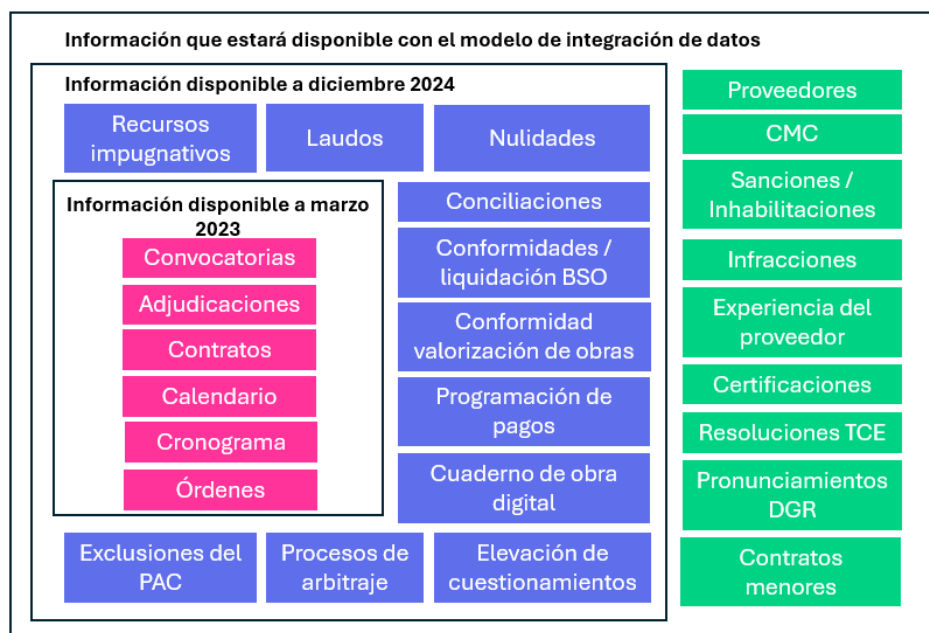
Información que estará disponible con el modelo de integración de datos

Información disponible a diciembre 2024

Recursos impugnativos

Laudos

Nulidades

Información disponible a marzo 2023

Convocatorias

Adjudicaciones

Contratos

Calendario

Cronograma

Órdenes

Conciliaciones

Conformidades / liquidación BSO

Conformidad valorización de obras

Programación de pagos

Cuaderno de obra digital

Exclusiones del PAC

Procesos de arbitraje

Elevación de cuestionamientos

Proveedores

CMC

Sanciones / Inhabilitaciones

Infracciones

Experiencia del proveedor

Certificaciones

Resoluciones TCE

Pronunciamientos DGR

Contratos menores